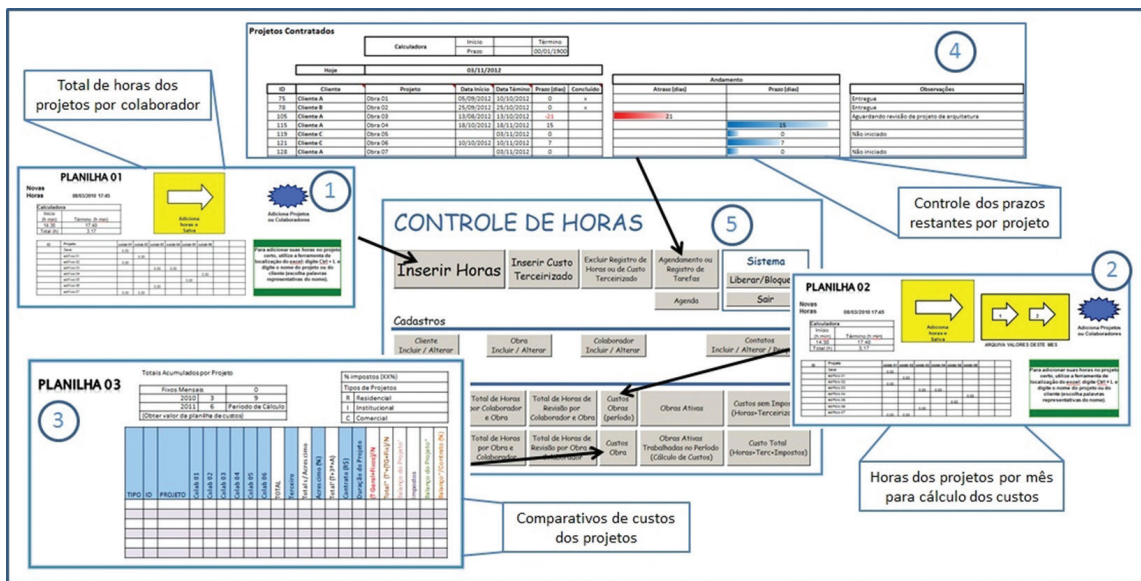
Projetos Contratados

| Calculadora | Início | Término |
|---|---|---|
| | Prazo | 00/01/1900 |

Hoje 03/11/2012

| ID | Cliente | Projeto | Data Início | Data Término | Prazo (dias) | Concluído |
|---|---|---|---|---|---|---|
| 75 | Cliente A | Obra 01 | 05/09/2012 | 10/10/2012 | 0 | x |
| 78 | Cliente B | Obra 02 | 25/09/2012 | 25/10/2012 | 0 | x |
| 105 | Cliente A | Obra 03 | 13/08/2012 | 13/10/2012 | -21 | |
| 115 | Cliente A | Obra 04 | 18/10/2012 | 18/11/2012 | 15 | |
| 119 | Cliente C | Obra 05 | | 03/11/2012 | 0 | |
| 121 | Cliente C | Obra 06 | 10/10/2012 | 10/11/2012 | 7 | |
| 128 | Cliente A | Obra 07 | | 03/11/2012 | 0 | |

Andamento

| Atraso (dias) | Prazo (dias) |
|---|---|
| | |
| | |
| 21 | |
| | 15 |
| | 0 |
| | 7 |
| | 0 |

Observações
Entregue
Entregue
Aguardando revisão de projeto de arquitetura

Não iniciado

Não iniciado

4

Total de horas dos projetos por colaborador

PLANILHA 01
Novas Horas 08/03/2010 17:45
Calculadora
Início (h:mm) 14:30
Término (h:mm) 17:40
Total (h) 3.17
Adiciona horas e Salva
Adiciona Projetos ou Colaboradores
Para adicionar suas horas no projeto certo, utilize a ferramenta de localização do excel: digite Ctrl + L e digite o nome do projeto ou do cliente (escolha palavras representativas do nome).

1

CONTROLE DE HORAS
5
Inserir Horas
Inserir Custo Terceirizado
Excluir Registro de Horas ou de Custo Terceirizado
Agendamento ou Registro de Tarefas
Agenda
Sistema
Liberar/Bloque
Sair

Cadastros
Cliente Incluir / Alterar
Obra Incluir / Alterar
Colaborador Incluir / Alterar
Contatos Incluir / Alterar / P

Total de Horas por Colaborador e Obra
Total de Horas de Revisão por Colaborador e Obra
Custos Obras (período)
Obras Ativas
Custos sem Impos (Horas+Terceiriza
Total de Horas por Obra e Colaborador
Total de Horas de Revisão por Obra e Colaborador
Custos Obra
Obras Ativas Trabalhadas no Período (Cálculo de Custos)
Custo Total (Horas+Terc+Impostos)

Controle dos prazos restantes por projeto

2
PLANILHA 02
Novas Horas 08/03/2010 17:45
Calculadora
Início (h:mm) 14:30
Término (h:mm) 17:40
Total (h) 3.17
Adiciona horas e Salva
1 2
ARQUIVA VALORES DESTE MES
Adiciona Projetos ou Colaboradores
Para adicionar suas horas no projeto certo, utilize a ferramenta de localização do excel: digite Ctrl + L e digite o nome do projeto ou do cliente (escolha palavras representativas do nome).

Horas dos projetos por mês para cálculo dos custos

3
PLANILHA 03
Totais Acumulados por Projeto

| Fixos Mensais | | 0 |
|---|---|---|
| 2010 | 3 | 9 |
| 2011 | 6 | Período de Cálculo |

(Obter valor da planilha de custos)

% impostos (XX%)
Tipos de Projetos
R Residencial
I Institucional
C Comercial

TIPO | ID | PROJETO | Colab 01 | Colab 02 | Colab 03 | Colab 04 | Colab 05 | Colab 06 | TOTAL | Terceiro | Total / Área cons | Área const (%) | Total (T+3*A) | Contrato (R$) | Duração do Projeto | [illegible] | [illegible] | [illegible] | Impostos | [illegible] | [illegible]

Comparativos de custos dos projetos